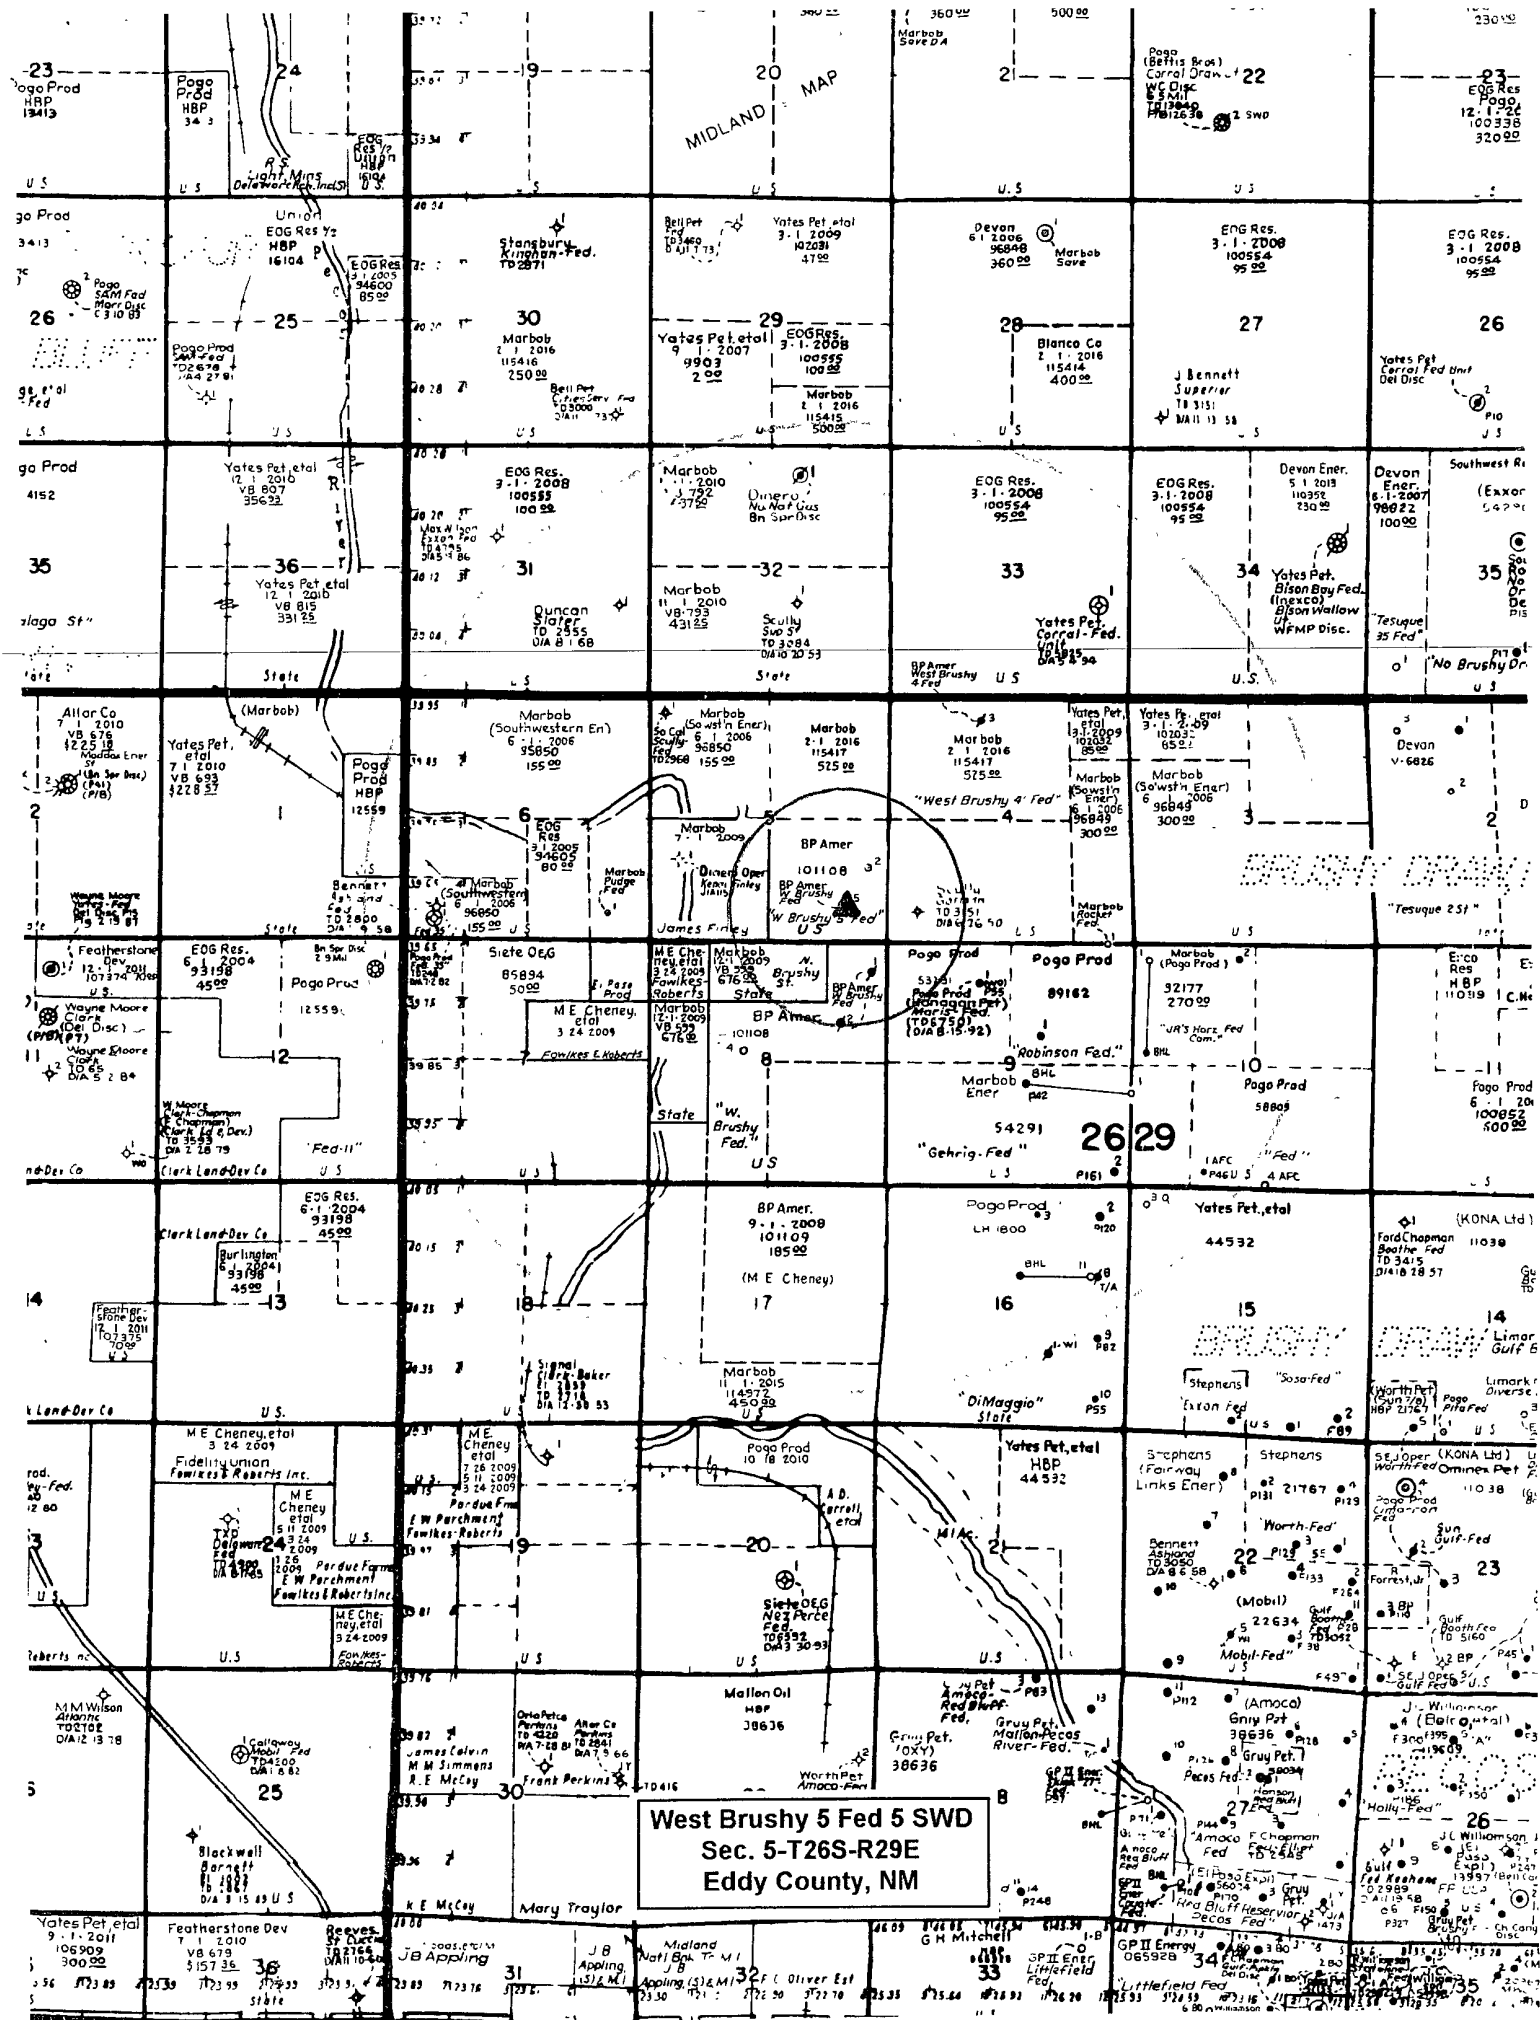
MIDLAND MAP

23
Pogo Prod
HBP
13413

Pogo Prod
HBP
34 3

24

R.S. Light Mins
Delaware Rch. Inc(S)

EOG Res ½
Dugan
HBP

U S

19

20

21

Marbob Save DA

Pogo (Bettis Bros) Corral Draw 22
WC Disc
TD13840

23
EOG Res
Pogo
100338
320.00

Union
EOG Res ½
HBP
16104

EOG Res
3 1 2005
94600
85.00

Pogo SAM Fed

26

25

Pogo Prod SAM Fed

Stansbury Kinghan-Fed.
TD2871

30
Marbob
2 1 2016
115416
250.00

Bell Pet

Yates Pet etal
3 1 2009
102031
47.00

29
Yates Pet. etal
9 1 2007
9903
2.00

EOG Res.
3 1 2008
100555
100.00

Marbob
2 1 2016
115415
500.00

Devon
6 1 2006
96848
360.00
Marbob Save

28
Blanco Co
2 1 2016
115414
400.00

EOG Res.
3 1 2008
100554
95.00

27
J Bennett Superior

EOG Res.
3 1 2008
100554
95.00

26
Yates Pet Corral Fed Unit Del Disc

U S

Pogo Prod
4152

Yates Pet etal
12 1 2016
VB 807
356.93

35

36
Yates Pet etal
12 1 2016
VB 815
331.25

EOG Res.
3 1 2008
100555
100.00

31

Duncan Slater
TD 2555

Marbob
1 1 2010
VB 792
37.00

Dinero
No Nat Gas
Bn Spr Disc

32

Marbob
11 1 2010
VB 793
431.25

Scully
Sup St

EOG Res.
3 1 2008
100554
95.00

33

Yates Pet Corral-Fed. Unit

BP Amer West Brushy 4 Fed

EOG Res.
3 1 2008
100554
95.00

34

Devon Ener.
5 1 2013
110352
230.00

Yates Pet. Bison Bay Fed. (Inexco) Bison Wallow Ut WFMP Disc.

Devon Ener.
6 1 2007
98022
100.00

Southwest R
(Exxon

35

"Tesuque 35 Fed"

"No Brushy Dr

State

U S

Allar Co
7 1 2010
VB 676
1225.18

Yates Pet.
etal
7 1 2010
VB 693
1228.57

(Marbob)

Pogo Prod
HBP
12559

Marbob (Southwestern En)
6 1 2006
95850
155.00

So Cal Scully Fed

Marbob (So'wst'n Ener)
6 1 2006
96850
155.00

Marbob
2 1 2016
115417
525.00

Marbob
2 1 2016
115417
525.00

"West Brushy 4 Fed"

Yates Pet. etal
3 1 2009
102032
85.00

Yates Pet. etal
3 1 2009
102033
65.00

Marbob (So'wst'n Ener)
6 1 2006
96849
300.00

Marbob (So'wst'n Ener)
6 1 2006
96849
300.00

Devon
V-6826

2

1

6

EOG Res
3 1 2005
94605
80.00

Marbob
7 1 2009

5

BP Amer
101108

Dinero Oper

BP Amer W. Brushy Fed

"W Brushy 5 Fed"

James Finley

4

3

BRUSHY DRAW

"Tesuque 2 St"

Wayne Moore

Bennett

Marbob (Southwestern)
6 2006
96850
155.00

State

U S

Featherstone Dev
12 1 2011
107374

EOG Res.
6 1 2004
93198
45.00

Pogo Prod
12559

Siete O&G
85894
50.00

E. Paso Prod

M E Cheney etal
3 24 2009

M E Cheney etal
3 24 2009
Fowlkes-Roberts

Marbob
12 1 2009
VB 559
676.00

N. Brushy St.

State

BP Amer
101108

Pogo Prod
53151
Pogo Prod
(Hanagan Pet) Maris Fed.
(TD6750)
(D/A 8-15-92)

Pogo Prod
89162

Marbob (Pogo Prod)
32177
270.00

"JR's Horz Fed Com."

Erco Res
HBP
11089

Wayne Moore Clark (Del Disc)

Wayne Moore Clark

12

Fowlkes & Koberts

8

"Robinson Fed."

9

Marbob Ener

10

Pogo Prod
58805

Pogo Prod
6 1 20
100852
500.00

W. Moore Clark-Chapman (Chapman) Clark Ld & Dev.

"Fed-11"

Clark Land-Dev Co

State

"W. Brushy Fed."

US

54291
"Gehrig-Fed"

26 29

"Fed"

4 AFC

EOG Res.
6 1 2004
93198
45.00

Clark Land-Dev Co

Burlington
6 1 2004
93198
45.00

13

Featherstone Dev
12 1 2011
107375
70.00

18

BP Amer.
9 1 2008
101109
185.00

(M E Cheney)

17

Marbob
11 1 2015
114972
450.00

Pogo Prod
LH 1600

16

"DiMaggio" State

Yates Pet.,etal
44532

15

BRUSHY DRAW

14

(KONA Ltd)

Ford Chapman Boothe Fed
11038

Stephens

"Sosa-Fed"

Exxon Fed

Worth Pet HBP

Limark Diverse

U S.

M E Cheney,etal
3 24 2009

Fidelity Union
Fowlkes & Roberts Inc.

M E Cheney etal
5 11 2009
3 24 2009

24

M E Cheney etal
7 26 2009
5 11 2009
3 24 2009

Pardue Fm
E W Parchment
Fowlkes-Roberts

19

Pogo Prod
10 18 2010

A.D. Carroll etal

20

Siete O&G Nez Perce Fed.

41 Ac.

21

Yates Pet.,etal
HBP
44532

Stephens (Fairway Links Ener)

Stephens
21767

"Worth-Fed"

22

Bennett Ashland

(Mobil)
22634

"Mobil-Fed"

SE J Oper (KONA Ltd) Worth Fed Orinex Pet
11038

Pogo Prod Cimarron Fed

Sun Gulf-Fed

23

Forrest, Jr

Gulf Boothe Fed

U.S

M M Wilson Atlantic

25

Callaway Mobil Fed

Blackwell Barnett

Mallon Oil
HBP
38636

James Calvin
M M Simmons
R. E. McCoy

Frank Perkins

30

Worth Pet Amoco-Fed

Gruy Pet Amoco-Red Bluff-Fed.

Gruy Pet. (OXY)
38636

Gruy Pet. Mallon-Pecos River-Fed.

8

(Amoco)
Gruy Pet
38636

Gruy Pet.

Pecos Fed

27

"Amoco F Chapman Fed"

Amoco Red Bluff Fed

Red Bluff Reservoir "Pecos Fed"

J. Williamson
(Bolero etal)

"Holly-Fed"

26

J C Williamson

Fed Keohane

Gulf Bruny

West Brushy 5 Fed 5 SWD
Sec. 5-T26S-R29E
Eddy County, NM

Yates Pet,etal
9 1 2011
106909
300.00

Featherstone Dev
7 1 2010
VB 679
5157.36

36

Reeves

K E McCoy

JB Appling

J B Appling

31

Mary Traylor

Midland Nat'l Bk

32

F C Oliver Est

G H Mitchell

33

GP II Ener Littlefield Fed

GP II Energy
065928

34

"Littlefield Fed"

35

State